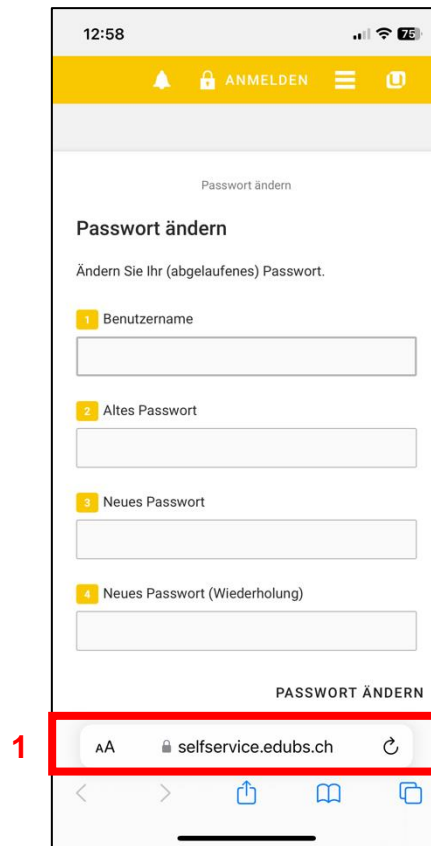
12:58

75

ANMELDEN

Passwort ändern

Passwort ändern

Ändern Sie Ihr (abgelaufenes) Passwort.

1 Benutzername

2 Altes Passwort

3 Neues Passwort

4 Neues Passwort (Wiederholung)

PASSWORT ÄNDERN

1

AA selfservice.edubs.ch